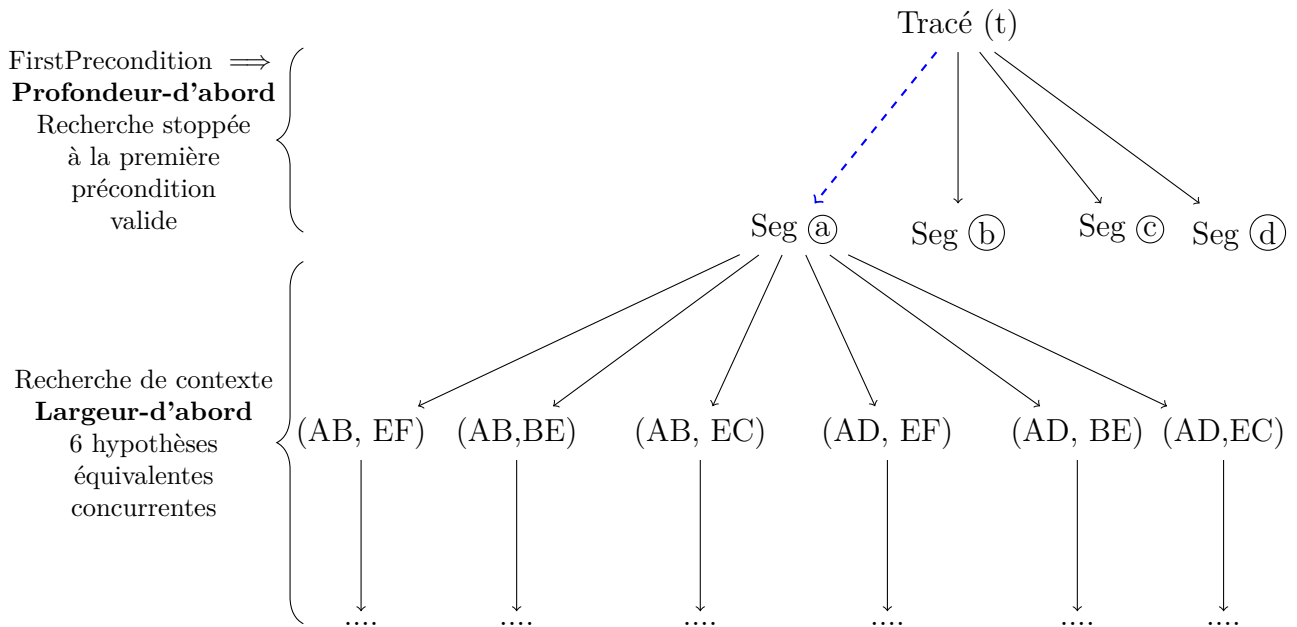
Tracé (t)

FirstPrecondition $\Longrightarrow$
**Profondeur-d'abord**
Recherche stoppée à la première précondition valide

Seg ⓐ Seg ⓑ Seg ⓒ Seg ⓓ

Recherche de contexte
**Largeur-d'abord**
6 hypothèses équivalentes concurrentes

(AB, EF) (AB,BE) (AB, EC) (AD, EF) (AD, BE) (AD,EC)

.... .... .... .... .... ....